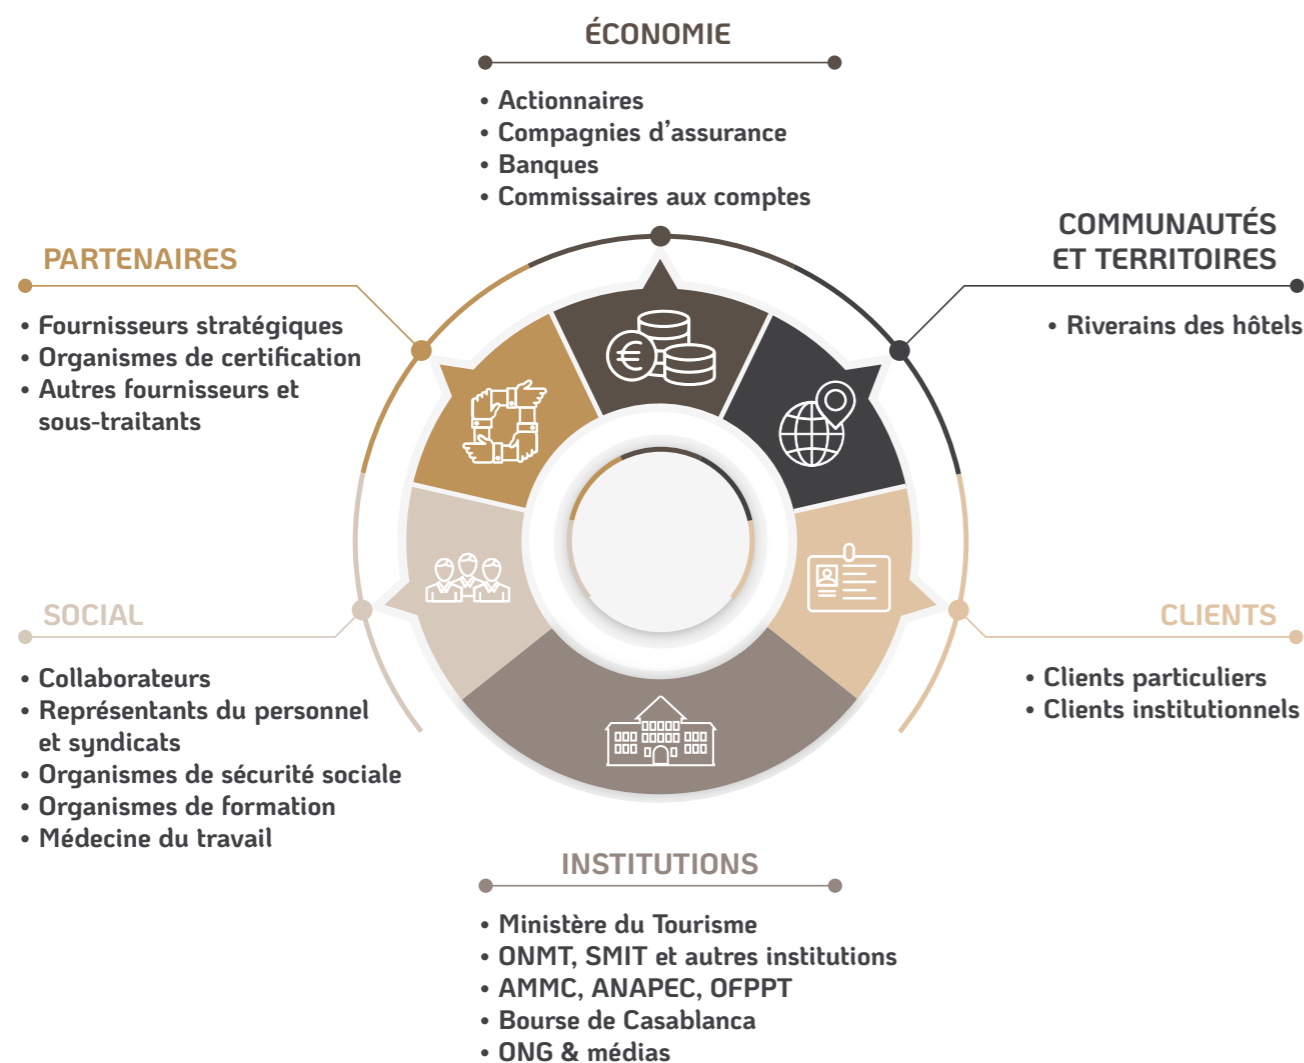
ÉCONOMIE

• Actionnaires
• Compagnies d'assurance
• Banques
• Commissaires aux comptes

PARTENAIRES

• Fournisseurs stratégiques
• Organismes de certification
• Autres fournisseurs et sous-traitants

COMMUNAUTÉS ET TERRITOIRES

• Riverains des hôtels

SOCIAL

• Collaborateurs
• Représentants du personnel et syndicats
• Organismes de sécurité sociale
• Organismes de formation
• Médecine du travail

CLIENTS

• Clients particuliers
• Clients institutionnels

INSTITUTIONS

• Ministère du Tourisme
• ONMT, SMIT et autres institutions
• AMMC, ANAPEC, OFPPT
• Bourse de Casablanca
• ONG & médias